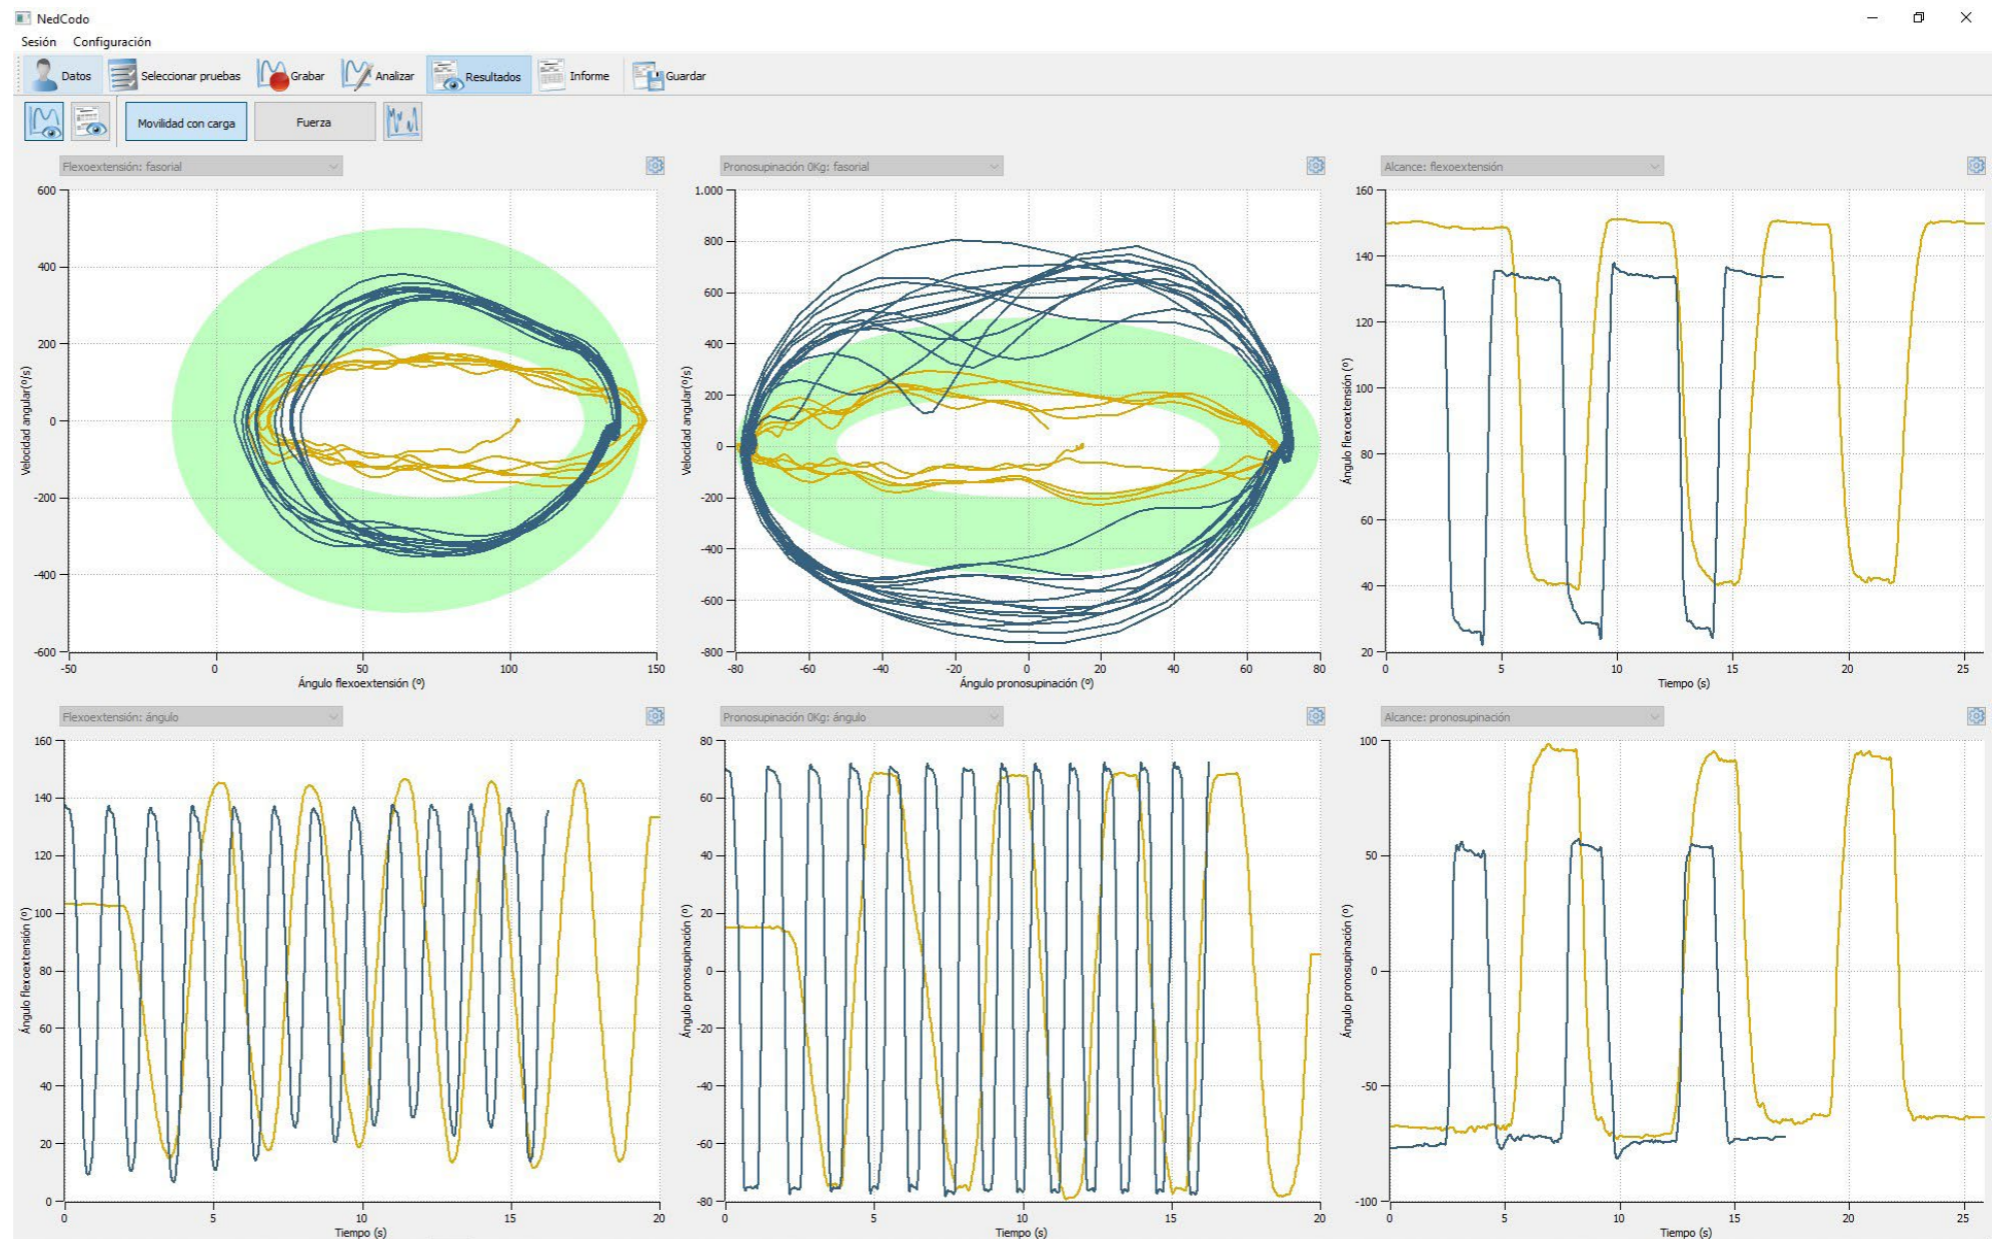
NedCodo

Sesión Configuración

Datos Seleccionar pruebas Grabar Analizar Resultados Informe Guardar

Movilidad con carga Fuerza

Flexoextensión: fasorial

600
400
200
0
-200
-400
-600
-50 0 50 100 150
Velocidad angular(º/s)
Ángulo flexoextensión (º)

Pronosupinación 0Kg: fasorial

1.000
800
600
400
200
0
-200
-400
-600
-800
-80 -60 -40 -20 0 20 40 60 80
Velocidad angular(º/s)
Ángulo pronosupinación (º)

Alcance: flexoextensión

160
140
120
100
80
60
40
20
0 5 10 15 20 25
Ángulo flexoextensión (º)
Tiempo (s)

Flexoextensión: ángulo

160
140
120
100
80
60
40
20
0
0 5 10 15 20
Ángulo flexoextensión (º)
Tiempo (s)

Pronosupinación 0Kg: ángulo

80
60
40
20
0
-20
-40
-60
-80
0 5 10 15 20
Ángulo pronosupinación (º)
Tiempo (s)

Alcance: pronosupinación

100
50
0
-50
-100
0 5 10 15 20 25
Ángulo pronosupinación (º)
Tiempo (s)